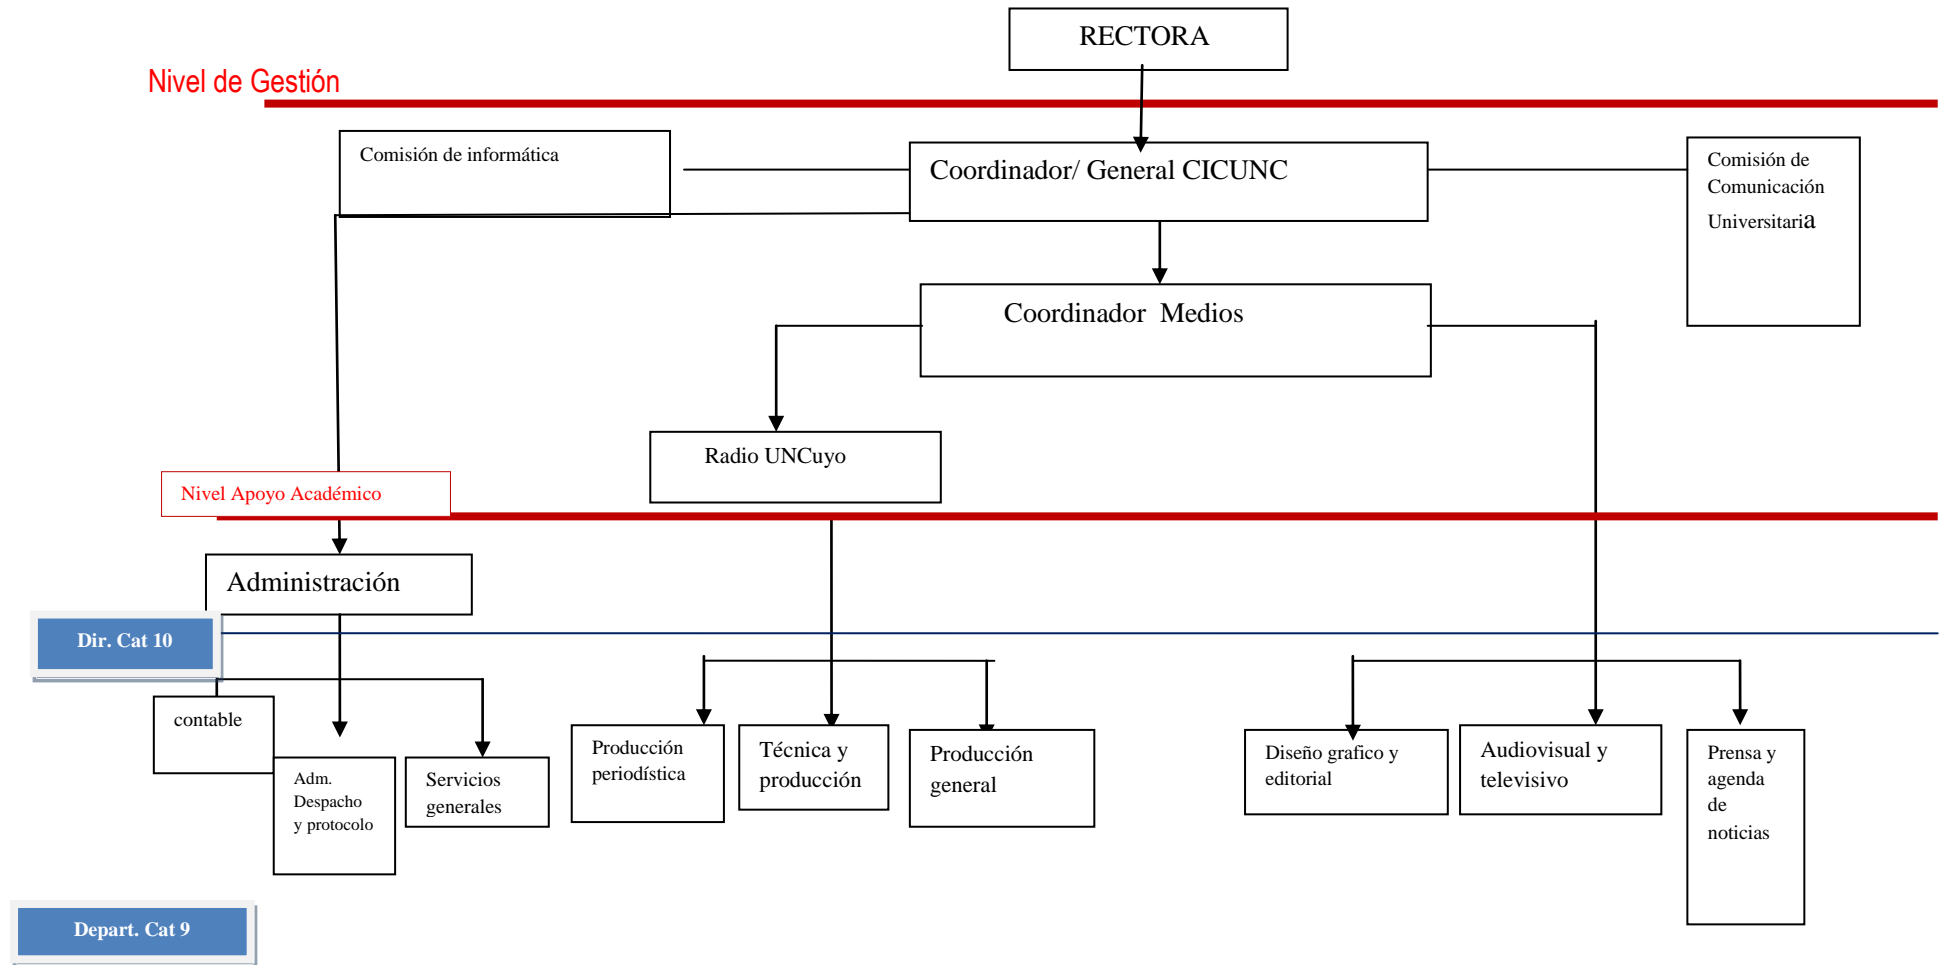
RECTORA

Nivel de Gestión

Comisión de informática

Coordinador/ General CICUNC

Comisión de Comunicación Universitaria

Coordinador Medios

Radio UNCuyo

Nivel Apoyo Académico

Administración

Dir. Cat 10

contable

Adm. Despacho y protocolo

Servicios generales

Producción periodística

Técnica y producción

Producción general

Diseño grafico y editorial

Audiovisual y televisivo

Prensa y agenda de noticias

Depart. Cat 9